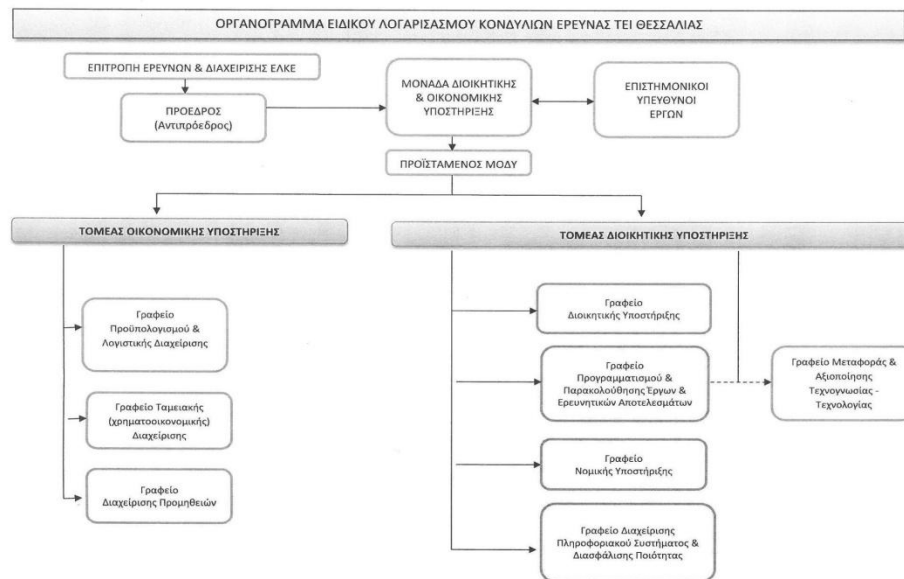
ΟΡΓΑΝΟΓΡΑΜΜΑ ΕΙΔΙΚΟΥ ΛΟΓΑΡΙΣΑΣΜΟΥ ΚΟΝΔΥΛΙΩΝ ΕΡΕΥΝΑΣ ΤΕΙ ΘΕΣΣΑΛΙΑΣ

ΕΠΙΤΡΟΠΗ ΕΡΕΥΝΩΝ & ΔΙΑΧΕΙΡΙΣΗΣ ΕΛΚΕ

ΠΡΟΕΔΡΟΣ (Αντιπρόεδρος)

ΜΟΝΑΔΑ ΔΙΟΙΚΗΤΙΚΗΣ & ΟΙΚΟΝΟΜΙΚΗΣ ΥΠΟΣΤΗΡΙΞΗΣ

ΕΠΙΣΤΗΜΟΝΙΚΟΙ ΥΠΕΥΘΥΝΟΙ ΕΡΓΩΝ

ΠΡΟΪΣΤΑΜΕΝΟΣ ΜΟΔΥ

ΤΟΜΕΑΣ ΟΙΚΟΝΟΜΙΚΗΣ ΥΠΟΣΤΗΡΙΞΗΣ

Γραφείο Προϋπολογισμού & Λογιστικής Διαχείρισης

Γραφείο Ταμειακής (χρηματοοικονομικής) Διαχείρισης

Γραφείο Διαχείρισης Προμηθειών

ΤΟΜΕΑΣ ΔΙΟΙΚΗΤΙΚΗΣ ΥΠΟΣΤΗΡΙΞΗΣ

Γραφείο Διοικητικής Υποστήριξης

Γραφείο Προγραμματισμού & Παρακολούθησης Έργων & Ερευνητικών Αποτελεσμάτων

Γραφείο Μεταφοράς & Αξιοποίησης Τεχνογνωσίας - Τεχνολογίας

Γραφείο Νομικής Υποστήριξης

Γραφείο Διαχείρισης Πληροφοριακού Συστήματος & Διασφάλισης Ποιότητας